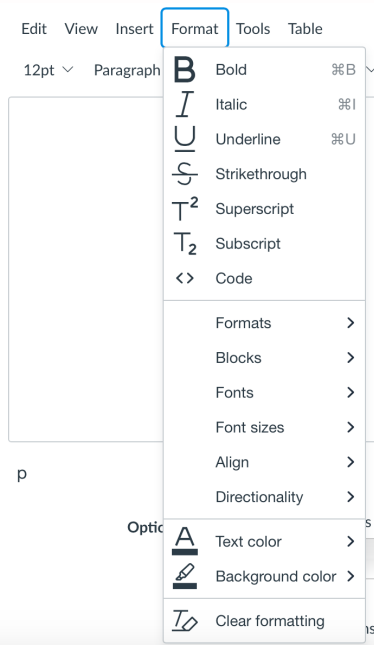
Edit View Insert Format Tools Table

12pt Paragraph

B Bold ⌘B
I Italic ⌘I
U Underline ⌘U
S Strikethrough
T² Superscript
T₂ Subscript
<> Code

Formats >
Blocks >
Fonts >
Font sizes >
Align >
Directionality >

A Text color >
Background color >

Clear formatting

p

Optio